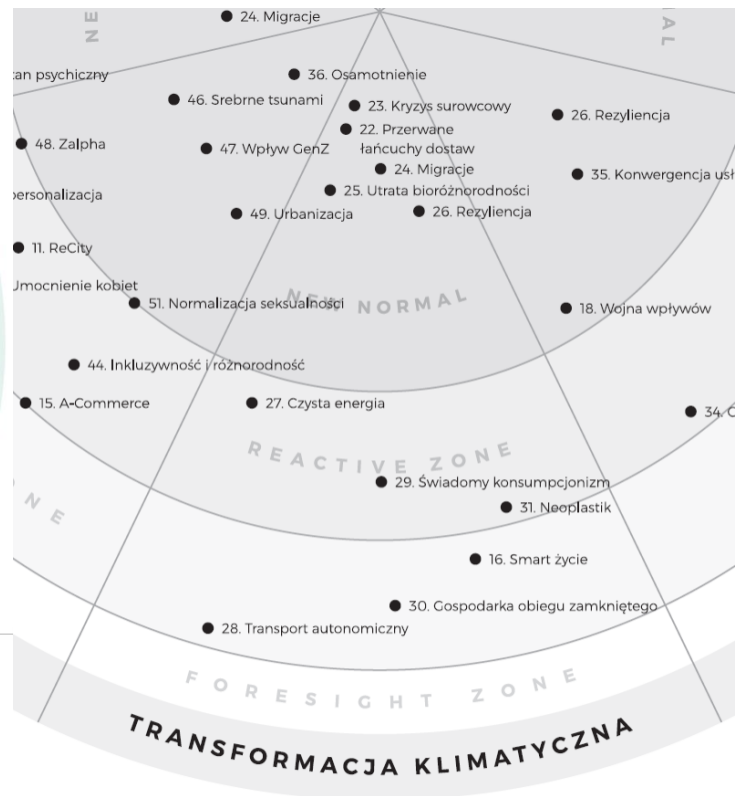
NE

AL

24. Migracje

tan psychiczny

36. Osamotnienie

46. Srebrne tsunami

23. Kryzys surowcowy

26. Rezyliencja

48. Zalpha

22. Przerwane łańcuchy dostaw

47. Wpływ GenZ

24. Migracje

35. Konwergencja usł

personalizacja

25. Utrata bioróżnorodności

49. Urbanizacja

26. Rezyliencja

11. ReCity

Umocnienie kobiet

51. Normalizacja seksualności

NEW NORMAL

18. Wojna wpływów

44. Inkluzywność i różnorodność

15. A-Commerce

27. Czysta energia

34. C

REACTIVE ZONE

NE

29. Świadomy konsumpcjonizm

31. Neoplastik

16. Smart życie

30. Gospodarka obiegu zamkniętego

28. Transport autonomiczny

FORESIGHT ZONE

TRANSFORMACJA KLIMATYCZNA